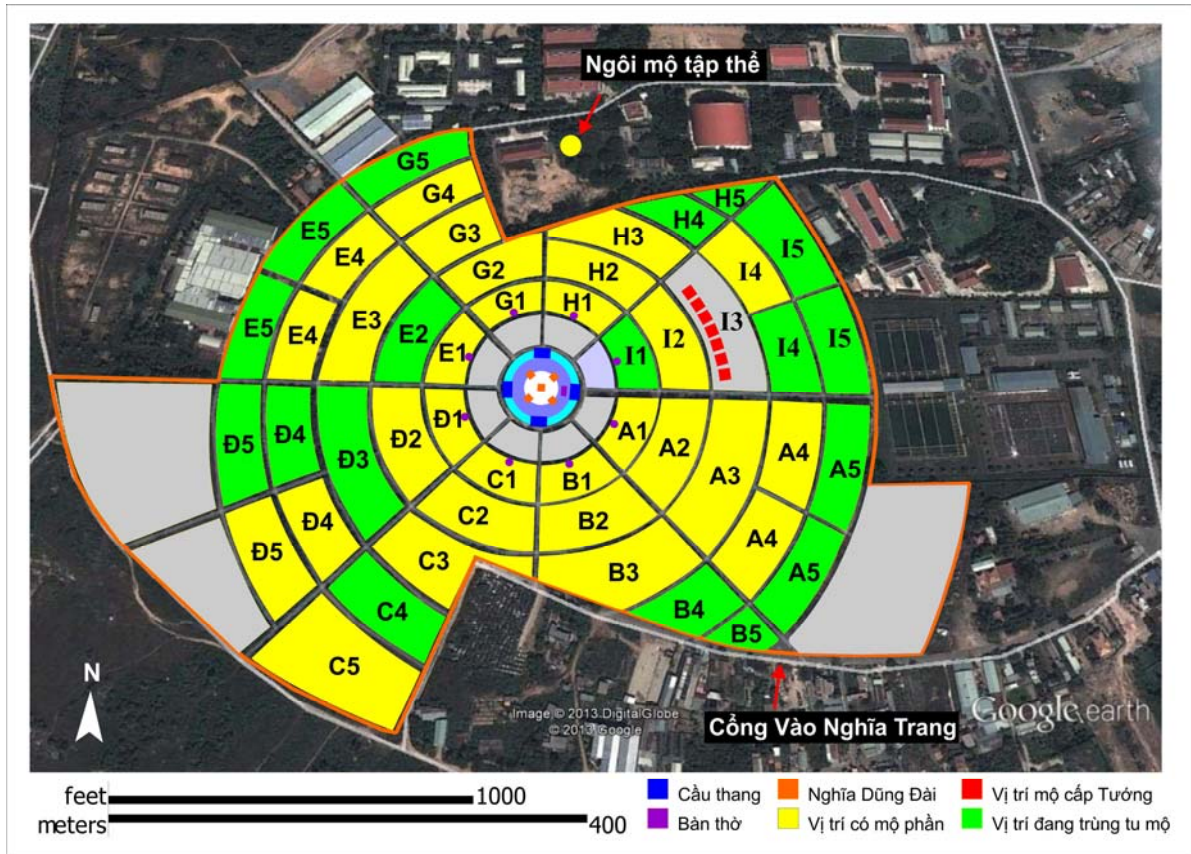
Ngôi mộ tập thể

G5
G4
G3
G2
G1
H5
H4
H3
H2
H1
I5
I4
I3
I2
I1
I4
I5
E5
E4
E3
E5
E4
E2
E1
Đ5
Đ4
Đ3
Đ2
Đ1
A1
A2
A3
A4
A5
A4
A5
C1
B1
C2
B2
C3
B3
Đ5
Đ4
C4
B4
B5
C5

N

Image © 2013 DigitalGlobe
© 2013 Google

Google earth

Cổng Vào Nghĩa Trang

feet 1000
meters 400

Cầu thang
Bàn thờ
Nghĩa Dũng Đài
Vị trí có mộ phần
Vị trí mộ cấp Tướng
Vị trí đang trùng tu mộ